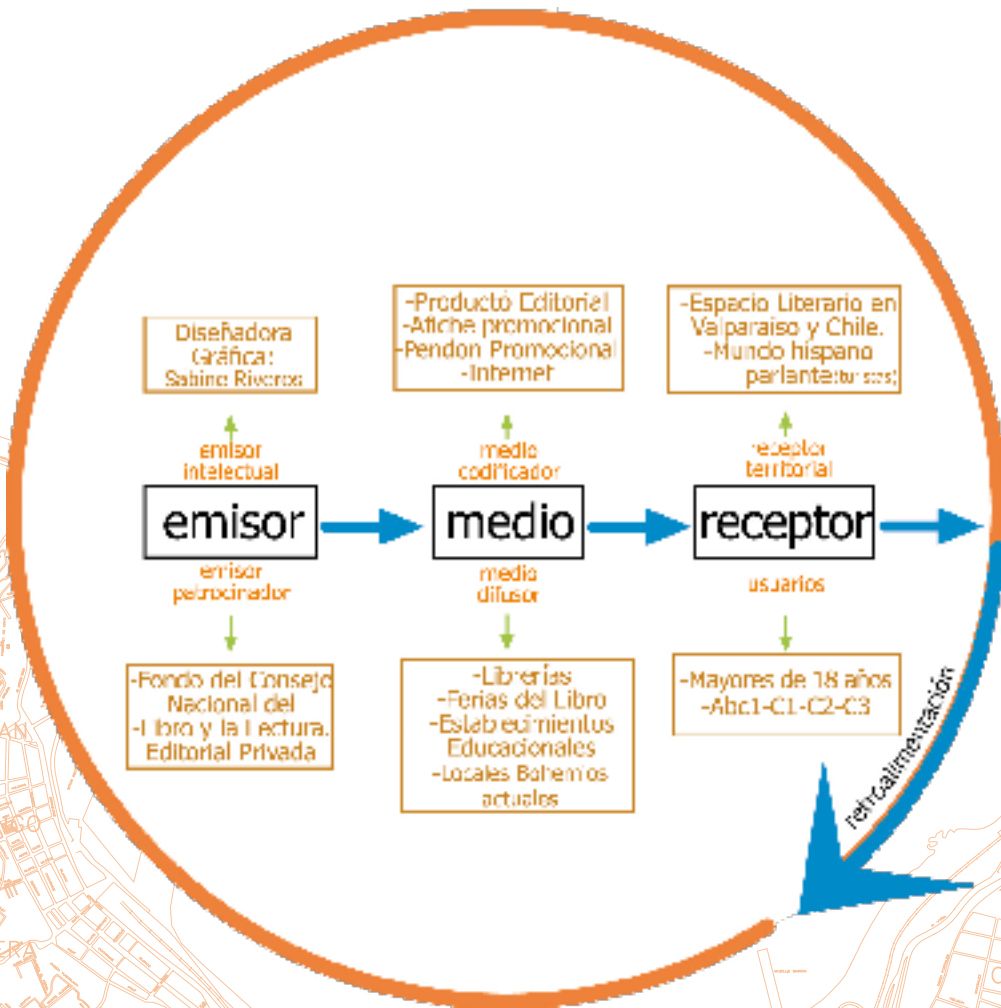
Diseñadora Gráfica: Sabina Riveros

emisor intelectual

emisor

emisor patrocinador

-Fondo del Consejo Nacional del -Libro y la Lectura. Editorial Privada

-Producto Editorial -Afiche promocional -Pendon Promocional -Internet

medio codificador

medio

medio difusor

-Librerías -Ferias del Libro -Establecimientos Educacionales -Locales Bohemios actuales

-Espacio Literario en Valparaiso y Chile. -Mundo hispano parlante(turistas)

receptor territorial

receptor

usuarios

-Mayores de 18 años -Abc1-C1-C2-C3

retroalimentación